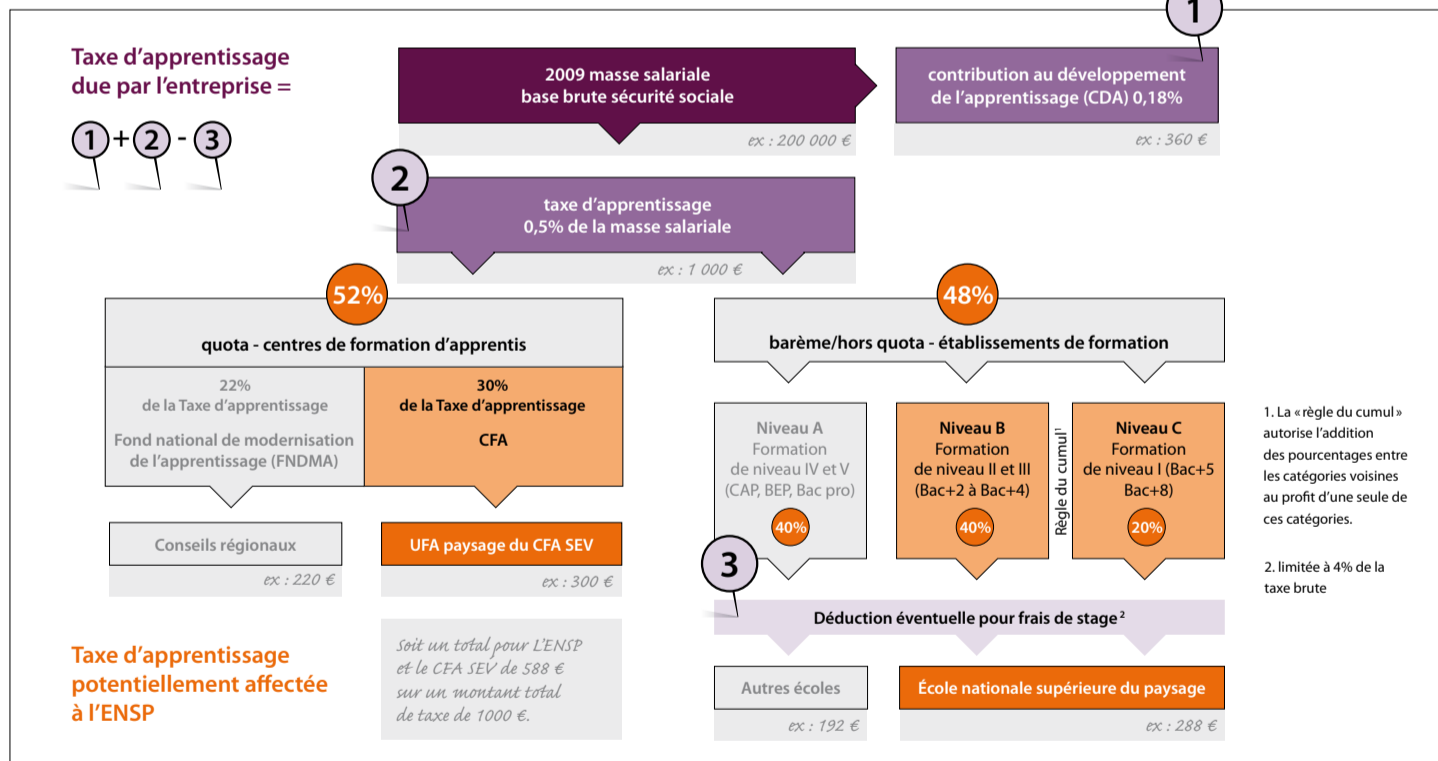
Taxe d'apprentissage due par l'entreprise =

1 + 2 - 3

2009 masse salariale
base brute sécurité sociale

ex : 200 000 €

1

contribution au développement de l'apprentissage (CDA) 0,18%

ex : 360 €

2

taxe d'apprentissage
0,5% de la masse salariale

ex : 1 000 €

52%

quota - centres de formation d'apprentis

| 22% de la Taxe d'apprentissage<br>Fond national de modernisation de l'apprentissage (FNDMA) | 30% de la Taxe d'apprentissage<br>CFA |
|---|---|

Conseils régionaux

ex : 220 €

UFA paysage du CFA SEV

ex : 300 €

48%

barème/hors quota - établissements de formation

Niveau A
Formation de niveau IV et V (CAP, BEP, Bac pro)
40%

Niveau B
Formation de niveau II et III (Bac+2 à Bac+4)
40%

Règle du cumul$^1$

Niveau C
Formation de niveau I (Bac+5 Bac+8)
20%

1. La « règle du cumul » autorise l'addition des pourcentages entre les catégories voisines au profit d'une seule de ces catégories.

2. limitée à 4% de la taxe brute

3

Déduction éventuelle pour frais de stage $^2$

Autres écoles

ex : 192 €

École nationale supérieure du paysage

ex : 288 €

Taxe d'apprentissage potentiellement affectée à l'ENSP

Soit un total pour L'ENSP et le CFA SEV de 588 € sur un montant total de taxe de 1000 €.